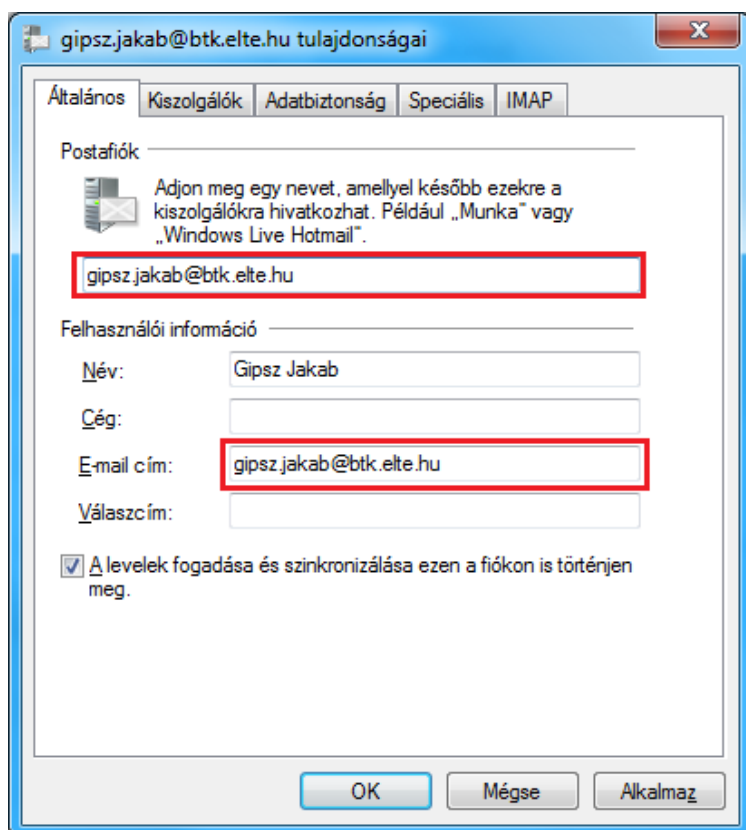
gipsz.jakab@btk.elte.hu tulajdonságai

Általános | Kiszolgálók | Adatbiztonság | Speciális | IMAP

Postafiók

Adjon meg egy nevet, amellyel később ezekre a kiszolgálókra hivatkozhat. Például „Munka" vagy „Windows Live Hotmail".

gipsz.jakab@btk.elte.hu

Felhasználói információ

Név: Gipsz Jakab

Cég:

E-mail cím: gipsz.jakab@btk.elte.hu

Válaszcím:

A levelek fogadása és szinkronizálása ezen a fiókon is történjen meg.

OK | Mégse | Alkalmaz